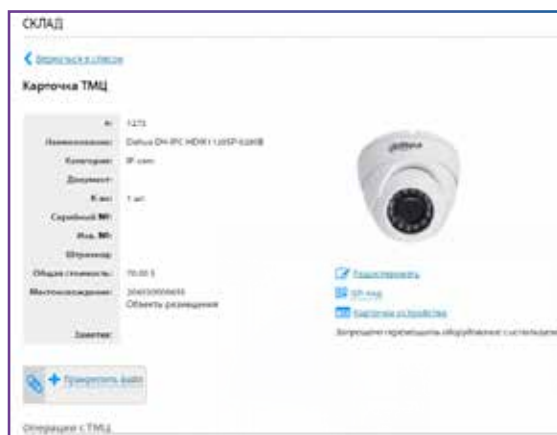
СКЛАД

Вернуться к списку

Карточка ТМЦ

| | |
|---|---|
| №: | 1275 |
| Наименование: | Dahua DH-IPC-HDW1120SP-0280B |
| Категория: | IP-cam |
| Документ: | |
| К-во: | 1 шт. |
| Серийный №: | |
| Инв. №: | |
| Штрихкод: | |
| Общая стоимость: | 70.00 $ |
| Местонахождение: | 20603000600 Объекты размещения |
| Заметки: | |

Редактировать

QR-код

Карточка устройства

Запрещено перемещать оборудование с исполнения

Прикрепить файл

Операции с ТМЦ